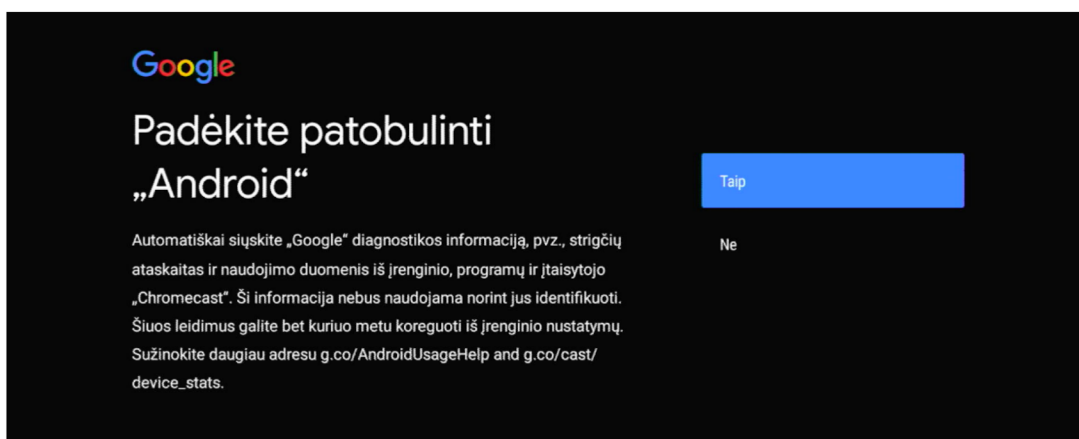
Google

Padėkite patobulinti „Android“

Automatiškai siųskite „Google“ diagnostikos informaciją, pvz., strigčių ataskaitas ir naudojimo duomenis iš įrenginio, programų ir įtaisytojo „Chromecast“. Ši informacija nebus naudojama norint jus identifikuoti. Šiuos leidimus galite bet kuriuo metu koreguoti iš įrenginio nustatymų. Sužinokite daugiau adresu g.co/AndroidUsageHelp and g.co/cast/device_stats.

Taip

Ne